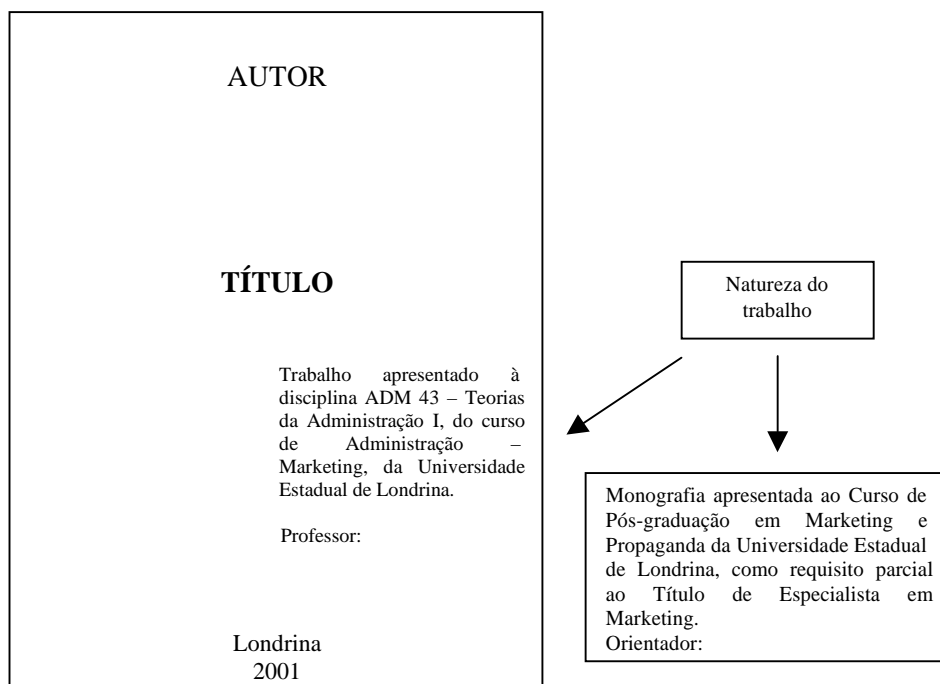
AUTOR

TÍTULO

Trabalho apresentado à disciplina ADM 43 – Teorias da Administração I, do curso de Administração – Marketing, da Universidade Estadual de Londrina.

Professor:

Londrina
2001

Natureza do trabalho

Monografia apresentada ao Curso de Pós-graduação em Marketing e Propaganda da Universidade Estadual de Londrina, como requisito parcial ao Título de Especialista em Marketing.
Orientador: